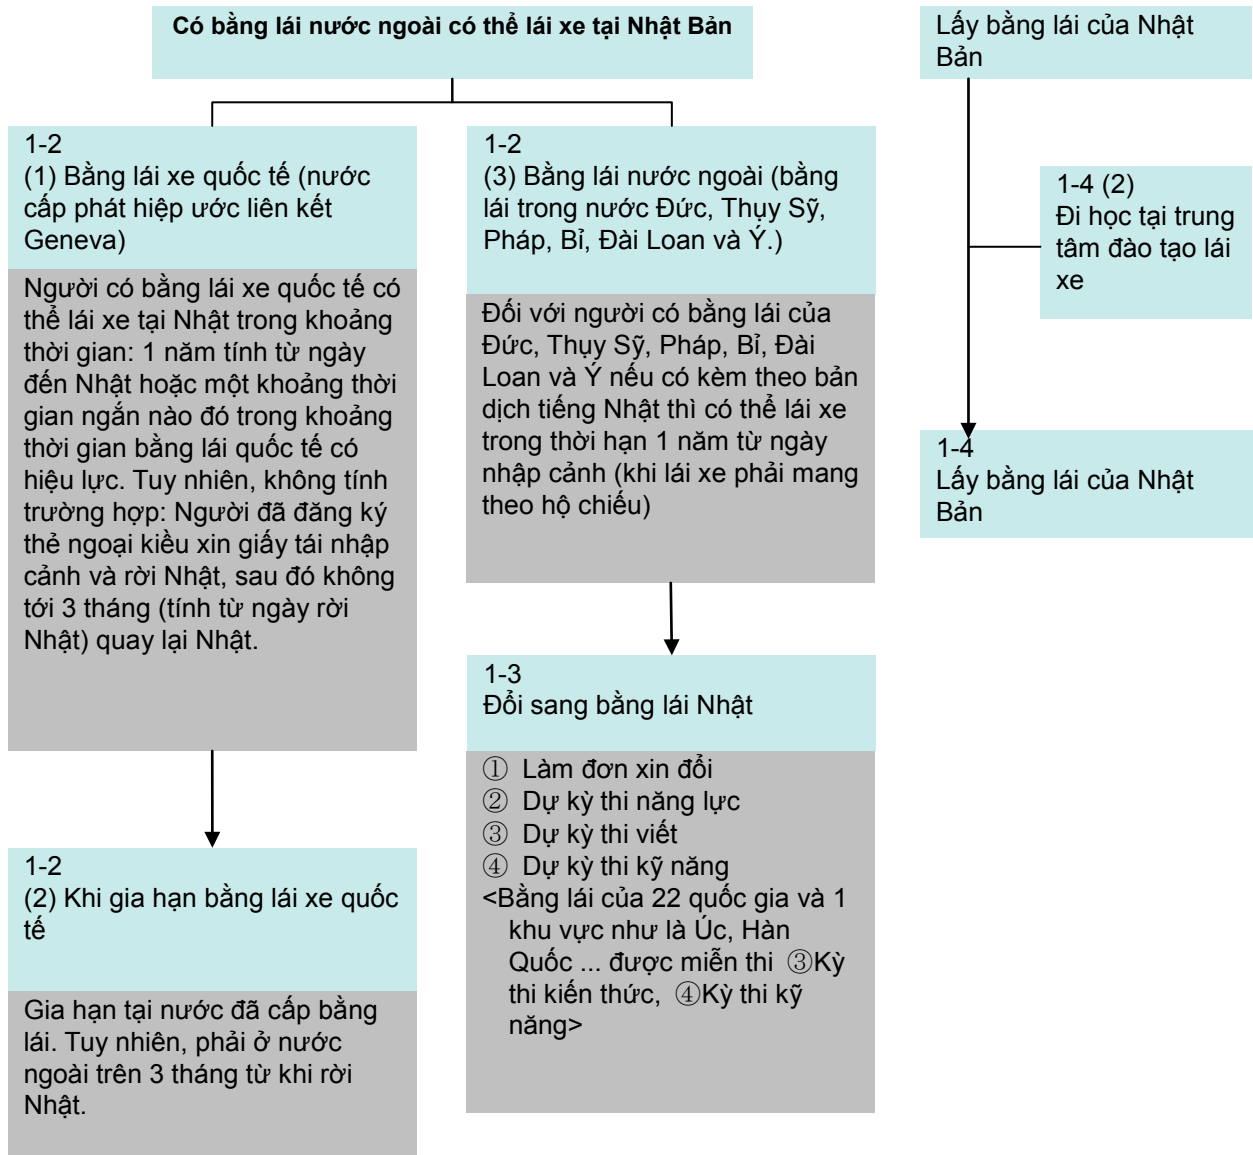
Có bằng lái nước ngoài có thể lái xe tại Nhật Bản

1-2
(1) Bằng lái xe quốc tế (nước cấp phát hiệp ước liên kết Geneva)

Người có bằng lái xe quốc tế có thể lái xe tại Nhật trong khoảng thời gian: 1 năm tính từ ngày đến Nhật hoặc một khoảng thời gian ngắn nào đó trong khoảng thời gian bằng lái quốc tế có hiệu lực. Tuy nhiên, không tính trường hợp: Người đã đăng ký thẻ ngoại kiều xin giấy tái nhập cảnh và rời Nhật, sau đó không tới 3 tháng (tính từ ngày rời Nhật) quay lại Nhật.

1-2
(2) Khi gia hạn bằng lái xe quốc tế

Gia hạn tại nước đã cấp bằng lái. Tuy nhiên, phải ở nước ngoài trên 3 tháng từ khi rời Nhật.

1-2
(3) Bằng lái nước ngoài (bằng lái trong nước Đức, Thụy Sỹ, Pháp, Bỉ, Đài Loan và Ý.)

Đối với người có bằng lái của Đức, Thụy Sỹ, Pháp, Bỉ, Đài Loan và Ý nếu có kèm theo bản dịch tiếng Nhật thì có thể lái xe trong thời hạn 1 năm từ ngày nhập cảnh (khi lái xe phải mang theo hộ chiếu)

1-3
Đổi sang bằng lái Nhật

① Làm đơn xin đổi
② Dự kỳ thi năng lực
③ Dự kỳ thi viết
④ Dự kỳ thi kỹ năng
<Bằng lái của 22 quốc gia và 1 khu vực như là Úc, Hàn Quốc ... được miễn thi ③Kỳ thi kiến thức, ④Kỳ thi kỹ năng>

Lấy bằng lái của Nhật Bản

1-4 (2)
Đi học tại trung tâm đào tạo lái xe

1-4
Lấy bằng lái của Nhật Bản